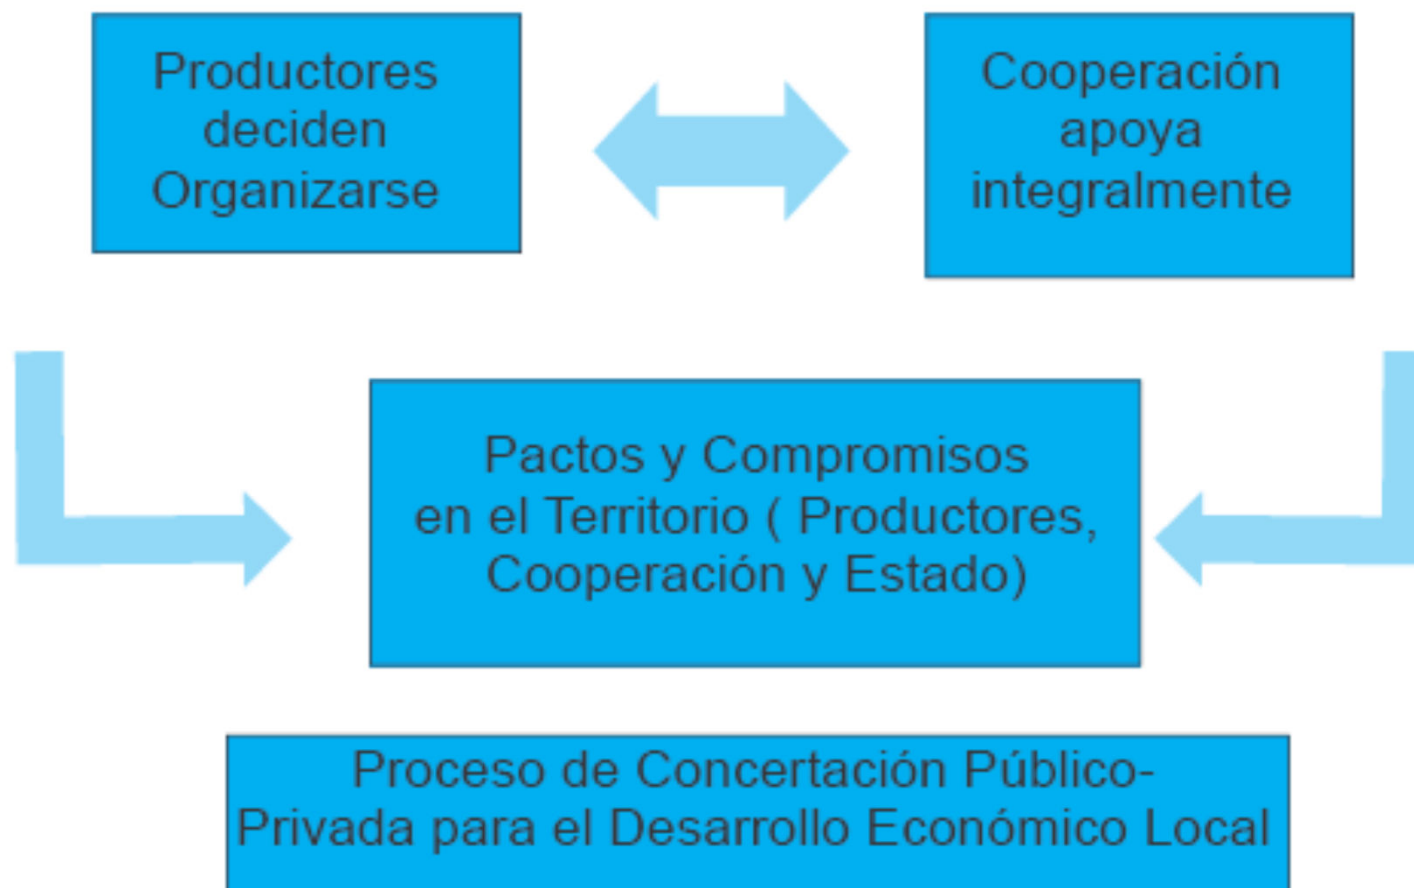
Productores deciden Organizarse

Cooperación apoya integralmente

Pactos y Compromisos en el Territorio ( Productores, Cooperación y Estado)

Proceso de Concertación Público-Privada para el Desarrollo Económico Local